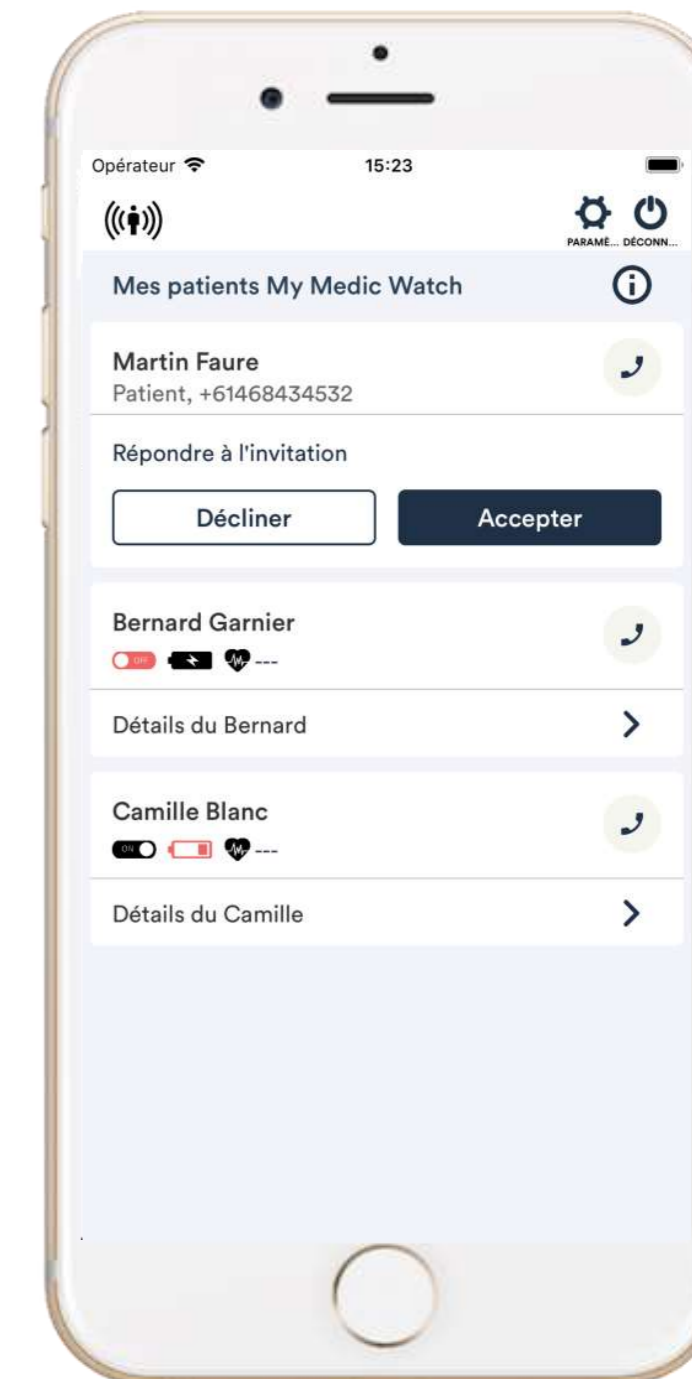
Opérateur 15:23

PARAMÈ... DÉCONN...

Mes patients My Medic Watch

Martin Faure
Patient, +61468434532

Répondre à l'invitation

Décliner

Accepter

Bernard Garnier
OFF ---

Détails du Bernard

Camille Blanc
ON ---

Détails du Camille